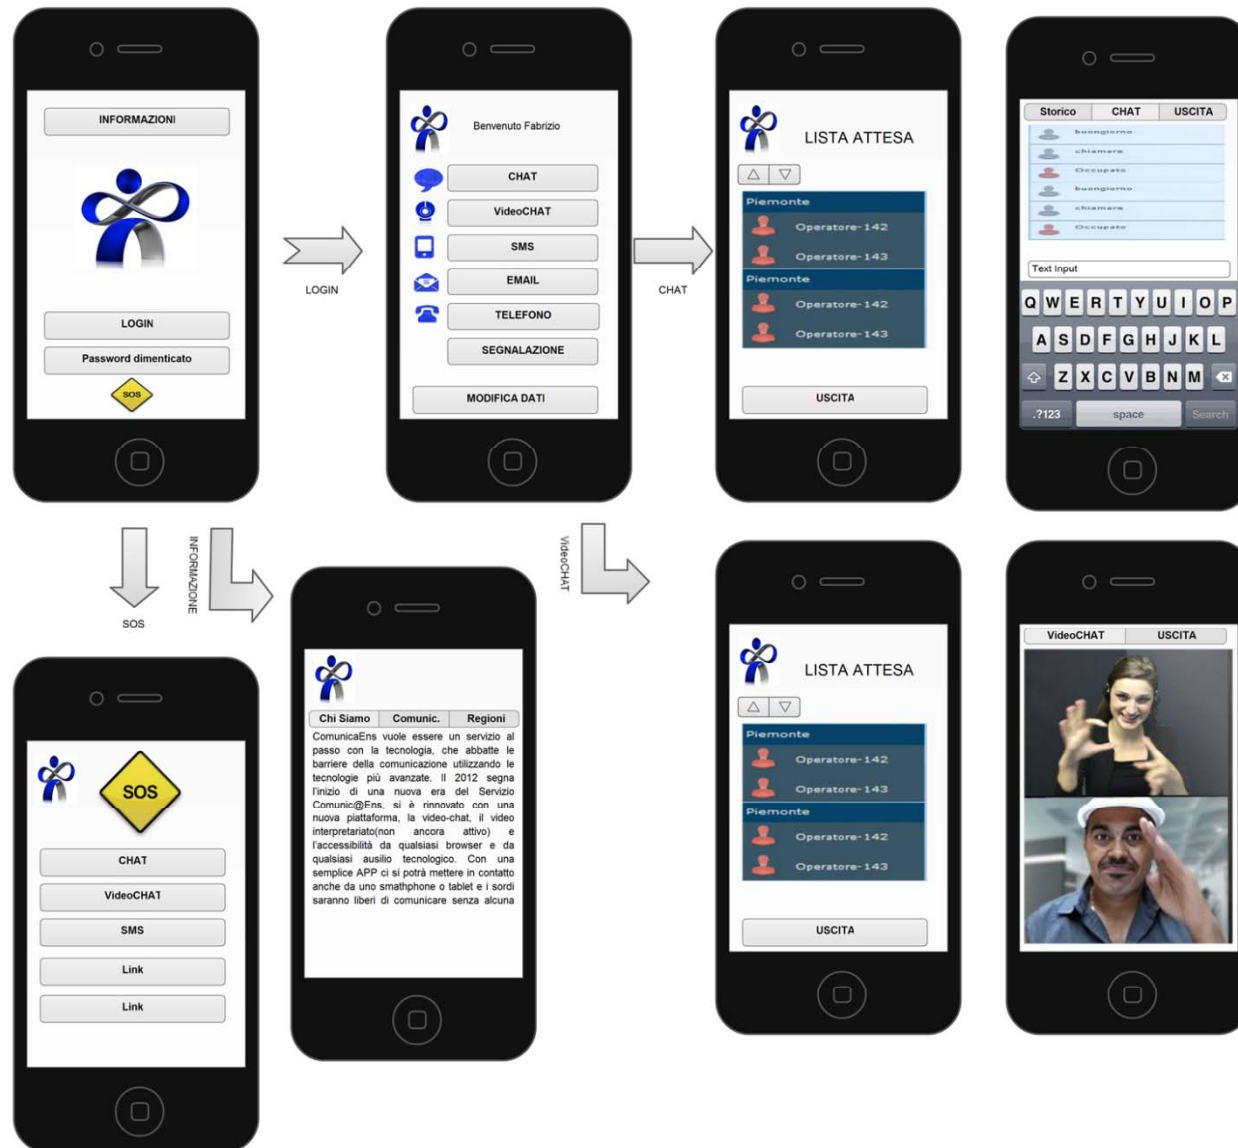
INFORMAZIONI

LOGIN

Password dimenticato

SOS

LOGIN

Benvenuto Fabrizio

CHAT

VideoCHAT

SMS

EMAIL

TELEFONO

SEGNALAZIONE

MODIFICA DATI

CHAT

LISTA ATTESA

Piemonte

Operatore-142

Operatore-143

Piemonte

Operatore-142

Operatore-143

USCITA

| Storico | CHAT | USCITA |
|---|---|---|

buongiorno

chiamare

Occupato

buongiorno

chiamare

Occupato

Text Input

Q W E R T Y U I O P

A S D F G H J K L

Z X C V B N M

.?123 space Search

SOS

INFORMAZIONE

VideoCHAT

SOS

CHAT

VideoCHAT

SMS

Link

Link

| Chi Siamo | Comunic. | Regioni |
|---|---|---|

ComunicaEns vuole essere un servizio al passo con la tecnologia, che abbatte le barriere della comunicazione utilizzando le tecnologie più avanzate. Il 2012 segna l'inizio di una nuova era del Servizio Comunic@Ens, si è rinnovato con una nuova piattaforma, la video-chat, il video interpretariato(non ancora attivo) e l'accessibilità da qualsiasi browser e da qualsiasi ausilio tecnologico. Con una semplice APP ci si potrà mettere in contatto anche da uno smathphone o tablet e i sordi saranno liberi di comunicare senza alcuna

LISTA ATTESA

Piemonte

Operatore-142

Operatore-143

Piemonte

Operatore-142

Operatore-143

USCITA

| VideoCHAT | USCITA |
|---|---|